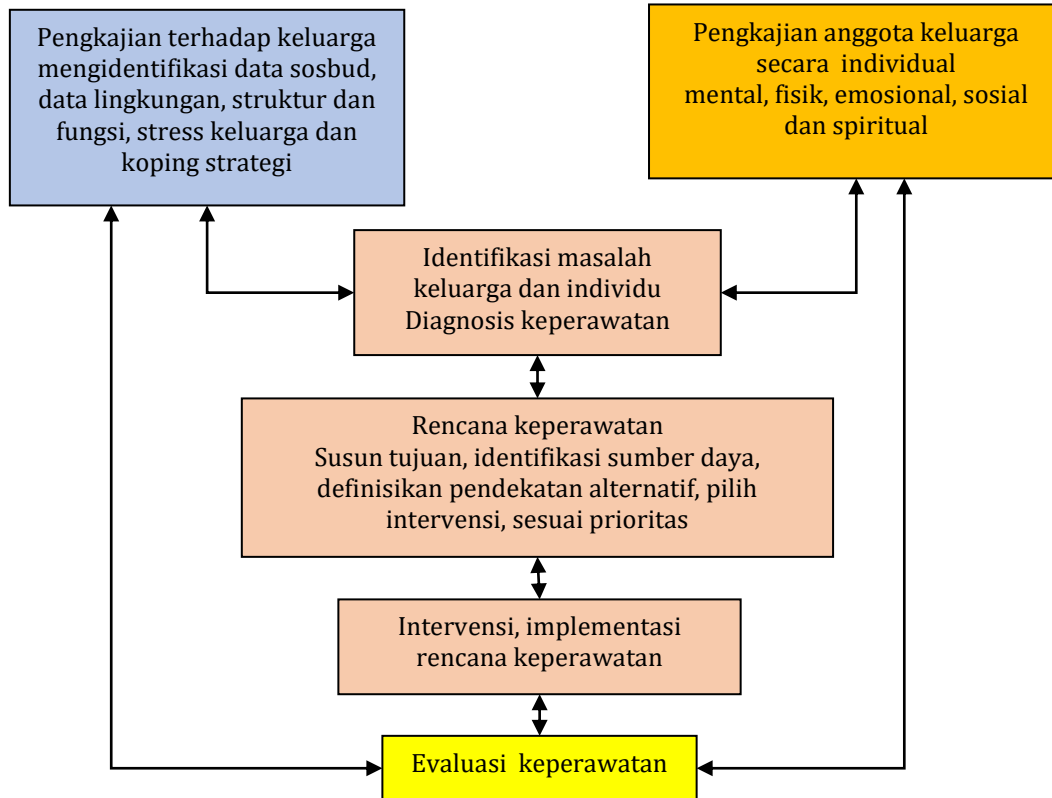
Pengkajian terhadap keluarga mengidentifikasi data sosbud, data lingkungan, struktur dan fungsi, stress keluarga dan koping strategi

Pengkajian anggota keluarga secara individual mental, fisik, emosional, sosial dan spiritual

Identifikasi masalah keluarga dan individu Diagnosis keperawatan

Rencana keperawatan Susun tujuan, identifikasi sumber daya, definisikan pendekatan alternatif, pilih intervensi, sesuai prioritas

Intervensi, implementasi rencana keperawatan

Evaluasi keperawatan